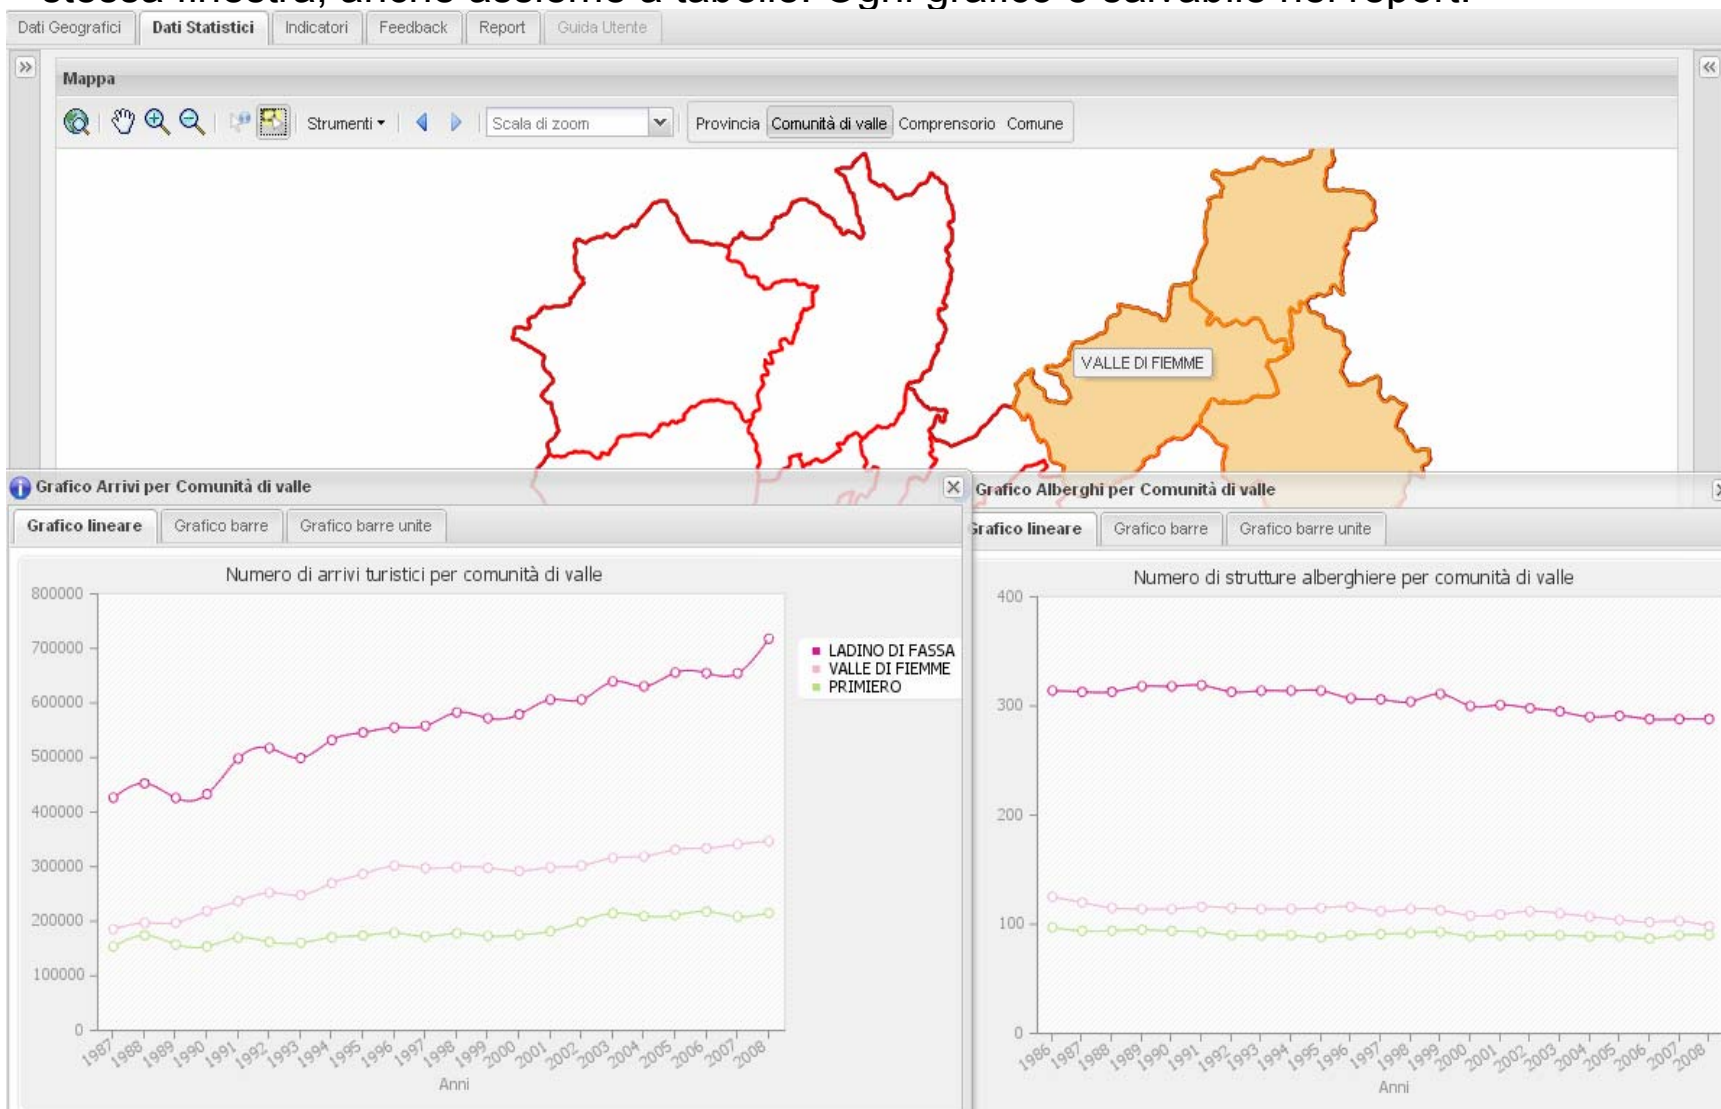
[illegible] anche assieme a tabelle. Ogni grafico è salvabile nel report.

Dati Geografici | Dati Statistici | Indicatori | Feedback | Report | Guida Utente

Mappa

Strumenti | Scala di zoom | Provincia | Comunità di valle | Comprensorio | Comune

VALLE DI FIEMME

Grafico Arrivi per Comunità di valle

Grafico lineare | Grafico barre | Grafico barre unite

Numero di arrivi turistici per comunità di valle

800000
700000
600000
500000
400000
300000
200000
100000
0

LADINO DI FASSA
VALLE DI FIEMME
PRIMIERO

1987 1988 1989 1990 1991 1992 1993 1994 1995 1996 1997 1998 1999 2000 2001 2002 2003 2004 2005 2006 2007 2008

Anni

Grafico Alberghi per Comunità di valle

Grafico lineare | Grafico barre | Grafico barre unite

Numero di strutture alberghiere per comunità di valle

400
300
200
100
0

1986 1987 1988 1989 1990 1991 1992 1993 1994 1995 1996 1997 1998 1999 2000 2001 2002 2003 2004 2005 2006 2007 2008

Anni